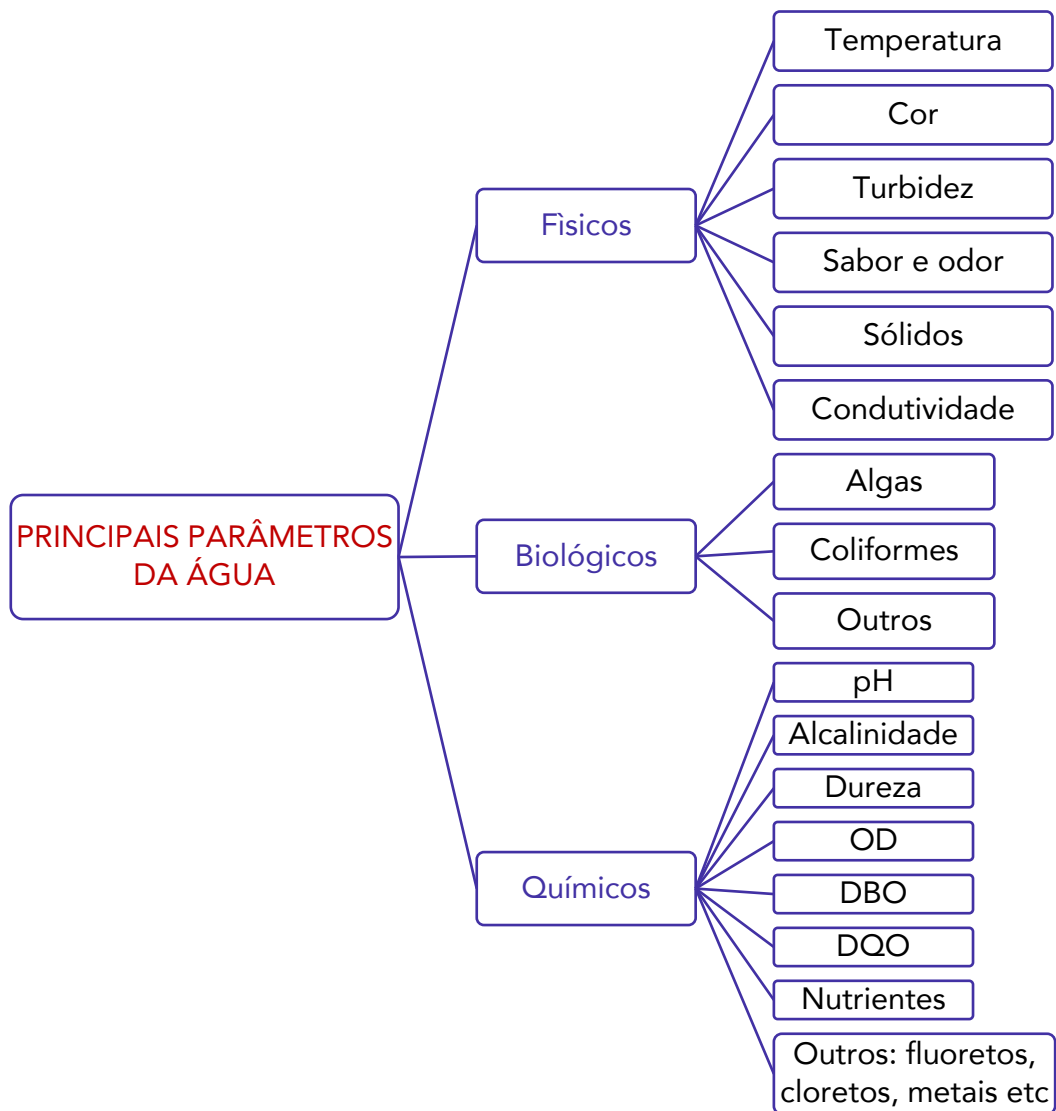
PRINCIPAIS PARÂMETROS DA ÁGUA

Fìsicos

Temperatura

Cor

Turbidez

Sabor e odor

Sólidos

Condutividade

Biológicos

Algas

Coliformes

Outros

Químicos

pH

Alcalinidade

Dureza

OD

DBO

DQO

Nutrientes

Outros: fluoretos, cloretos, metais etc